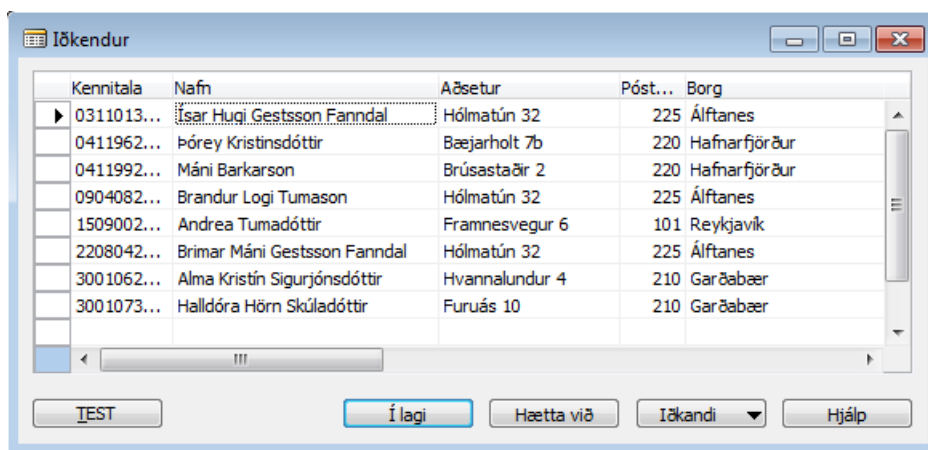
Iðkendur

| Kennitala | Nafn | Aðsetur | Póst... | Borg |
|---|---|---|---|---|
| 0311013... | Ísar Hugi Gestsson Fanndal | Hólmatún 32 | 225 | Álftanes |
| 0411962... | Þórey Kristinsdóttir | Bæjarholt 7b | 220 | Hafnarfjörður |
| 0411992... | Máni Barkarson | Brúsastaðir 2 | 220 | Hafnarfjörður |
| 0904082... | Brandur Logi Tumason | Hólmatún 32 | 225 | Álftanes |
| 1509002... | Andrea Tumadóttir | Framnesvegur 6 | 101 | Reykjavík |
| 2208042... | Brimar Máni Gestsson Fanndal | Hólmatún 32 | 225 | Álftanes |
| 3001062... | Alma Kristín Sigurjónsdóttir | Hvannalundur 4 | 210 | Garðabær |
| 3001073... | Halldóra Hörn Skúladóttir | Furuás 10 | 210 | Garðabær |

TEST

Í lagi

Hætta við

Iðkandi

Hjálp